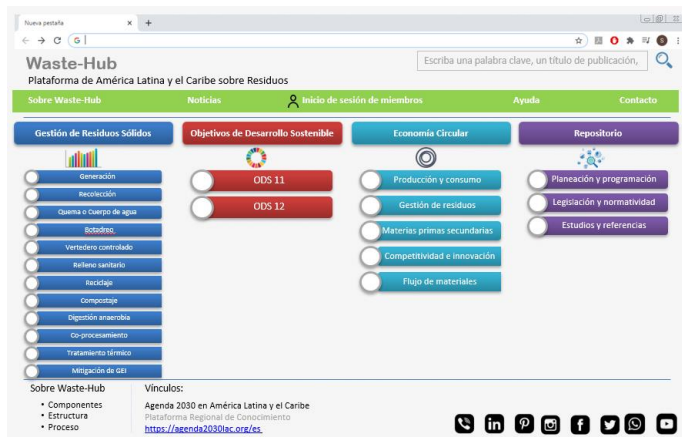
Nueva pestaña × +

← → C G

Waste-Hub

Plataforma de América Latina y el Caribe sobre Residuos

Escriba una palabra clave, un título de publicación,

Sobre Waste-Hub
Noticias
Inicio de sesión de miembros
Ayuda
Contacto

Gestión de Residuos Sólidos

Generación
Recolección
Quema o Cuerpo de agua
Botadreo
Vertedero controlado
Relleno sanitario
Reciclaje
Compostaje
Digestión anaerobia
Co-procesamiento
Tratamiento térmico
Mitigación de GEI

Objetivos de Desarrollo Sostenible

ODS 11
ODS 12

Economía Circular

Producción y consumo
Gestión de residuos
Materias primas secundarias
Competitividad e innovación
Flujo de materiales

Repositorio

Planeación y programación
Legislación y normatividad
Estudios y referencias

Sobre Waste-Hub
• Componentes
• Estructura
• Proceso

Vínculos:
Agenda 2030 en América Latina y el Caribe
Plataforma Regional de Conocimiento
https://agenda2030lac.org/es